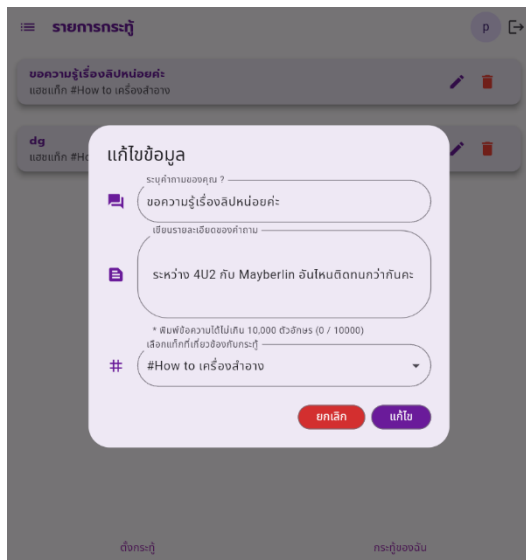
รายการกระทู้

p

ขอความรู้เรื่องลิปหน่อยค่ะ
แฮชแท็ก #How to เครื่องสำอาง

dg
แฮชแท็ก #Ho

แก้ไขข้อมูล

ระบุคำถามของคุณ ?
ขอความรู้เรื่องลิปหน่อยค่ะ

เขียนรายละเอียดของคำถาม
ระหว่าง 4U2 กับ Mayberlin อันไหนติดทนกว่ากันคะ

* พิมพ์ข้อความได้ไม่เกิน 10,000 ตัวอักษร (0 / 10000)

เลือกแท็กที่เกี่ยวข้องกับกระทู้
#How to เครื่องสำอาง

ยกเลิก
แก้ไข

ตั้งกระทู้
กระทู้ของฉัน